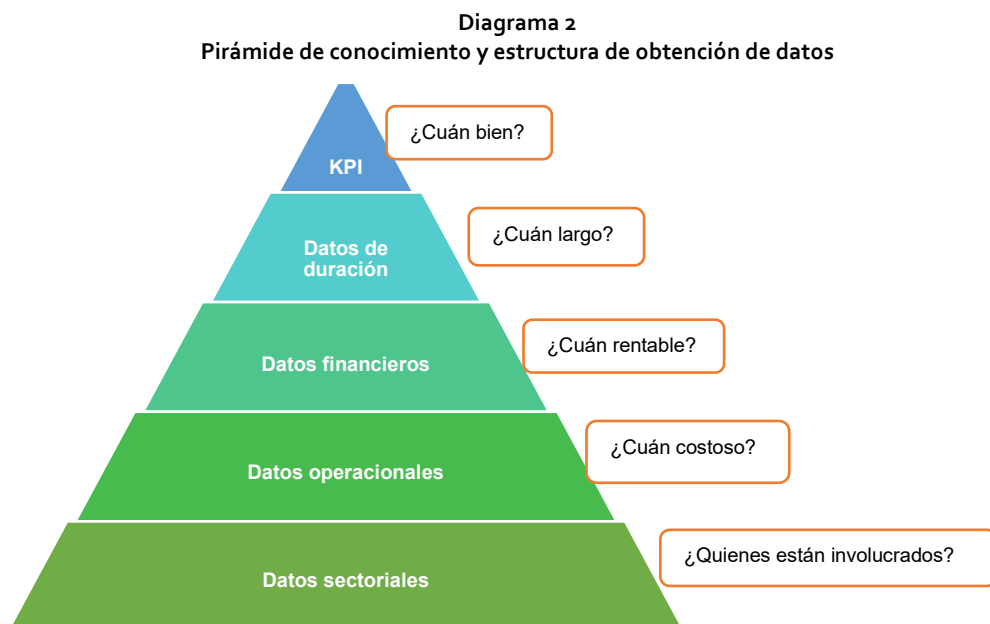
Diagrama 2
Pirámide de conocimiento y estructura de obtención de datos

KPI
¿Cuán bien?

Datos de duración
¿Cuán largo?

Datos financieros
¿Cuán rentable?

Datos operacionales
¿Cuán costoso?

Datos sectoriales
¿Quienes están involucrados?